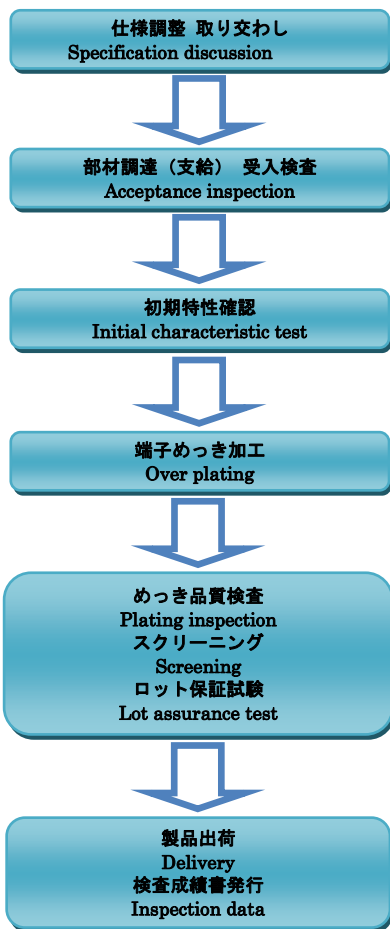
仕様調整 取り交わし
Specification discussion

部材調達（支給） 受入検査
Acceptance inspection

初期特性確認
Initial characteristic test

端子めっき加工
Over plating

めっき品質検査
Plating inspection
スクリーニング
Screening
ロット保証試験
Lot assurance test

製品出荷
Delivery
検査成績書発行
Inspection data